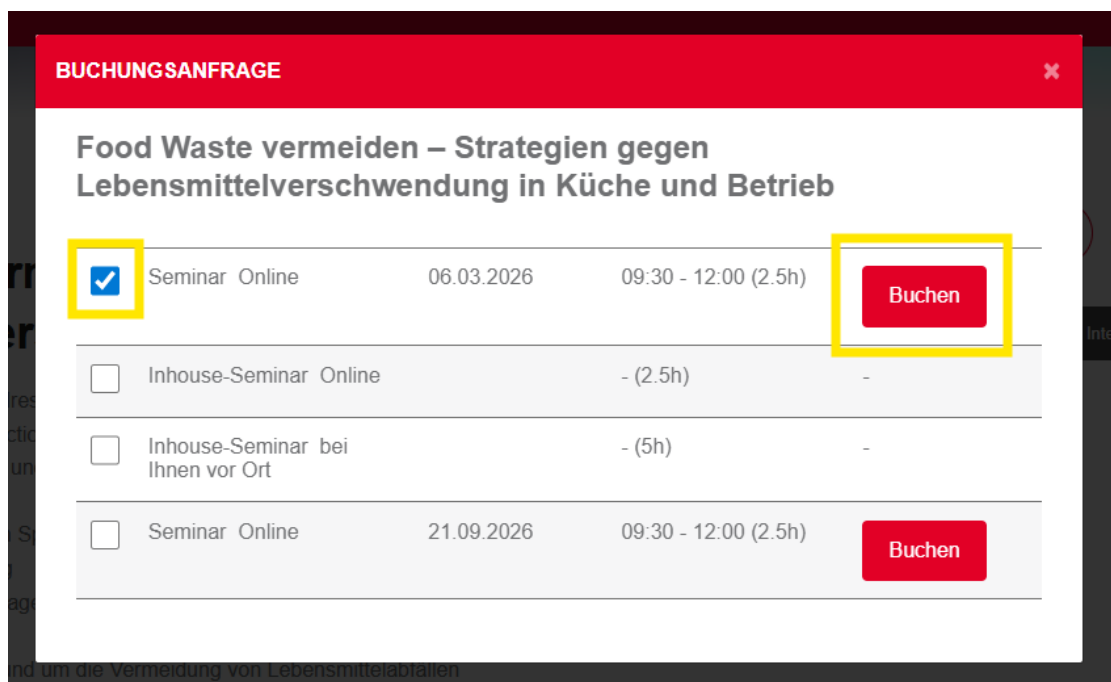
BUCHUNGSANFRAGE ×

Food Waste vermeiden – Strategien gegen Lebensmittelverschwendung in Küche und Betrieb

| | | | | |
|---|---|---|---|---|
| ☑ | Seminar Online | 06.03.2026 | 09:30 - 12:00 (2.5h) | Buchen |
| ☐ | Inhouse-Seminar Online | | - (2.5h) | - |
| ☐ | Inhouse-Seminar bei Ihnen vor Ort | | - (5h) | - |
| ☐ | Seminar Online | 21.09.2026 | 09:30 - 12:00 (2.5h) | Buchen |

nd um die Vermeidung von Lebensmittelabfällen